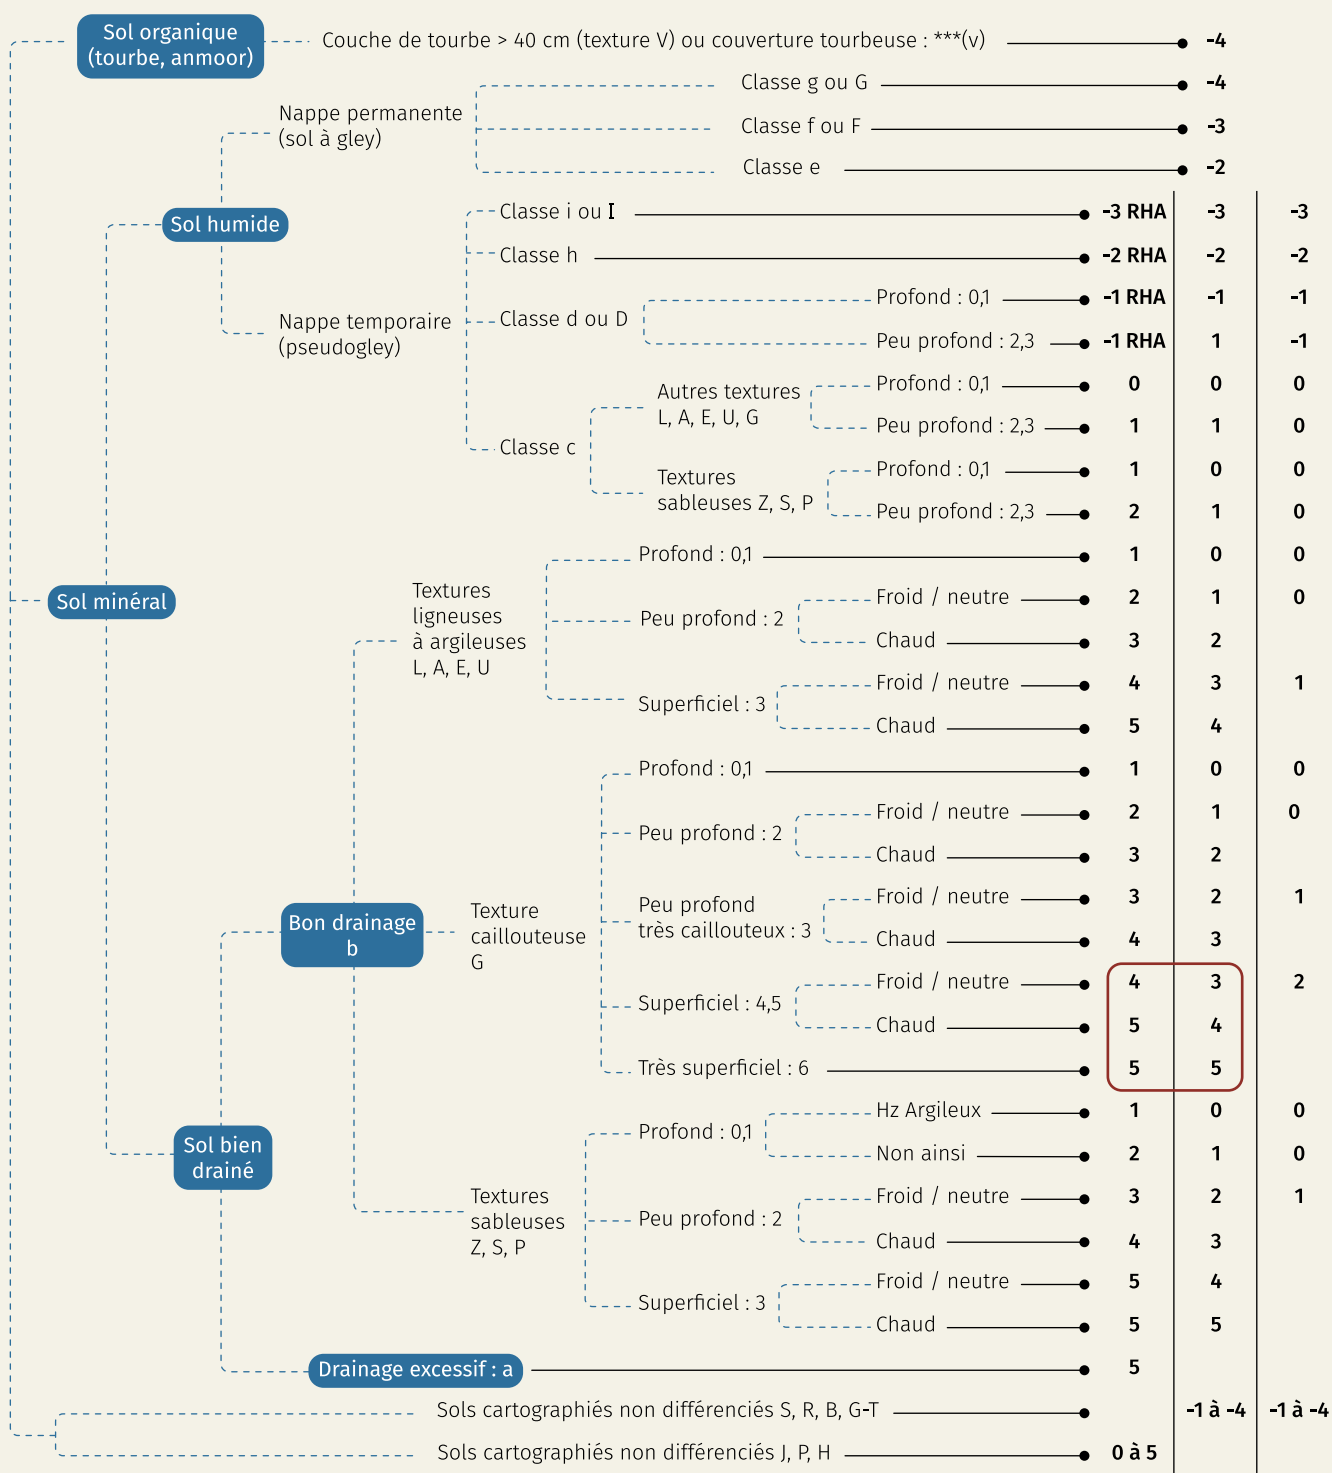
Sol organique (tourbe, anmoor) Couche de tourbe > 40 cm (texture V) ou couverture tourbeuse : ***(v) -4

Nappe permanente (sol à gley)
Classe g ou G -4
Classe f ou F -3
Classe e -2

Sol humide

Nappe temporaire (pseudogley)
Classe i ou I -3 RHA -3 -3
Classe h -2 RHA -2 -2
Classe d ou D
Profond : 0,1 -1 RHA -1 -1
Peu profond : 2,3 -1 RHA 1 -1
Classe c
Autres textures L, A, E, U, G
Profond : 0,1 0 0 0
Peu profond : 2,3 1 1 0
Textures sableuses Z, S, P
Profond : 0,1 1 0 0
Peu profond : 2,3 2 1 0

Sol minéral

Textures ligneuses à argileuses L, A, E, U
Profond : 0,1 1 0 0
Peu profond : 2
Froid / neutre 2 1 0
Chaud 3 2
Superficiel : 3
Froid / neutre 4 3 1
Chaud 5 4

Bon drainage b

Texture caillouteuse G
Profond : 0,1 1 0 0
Peu profond : 2
Froid / neutre 2 1 0
Chaud 3 2
Peu profond très caillouteux : 3
Froid / neutre 3 2 1
Chaud 4 3
Superficiel : 4,5
Froid / neutre 4 3 2
Chaud 5 4
Très superficiel : 6 5 5

Sol bien drainé

Textures sableuses Z, S, P
Profond : 0,1
Hz Argileux 1 0 0
Non ainsi 2 1 0
Peu profond : 2
Froid / neutre 3 2 1
Chaud 4 3
Superficiel : 3
Froid / neutre 5 4
Chaud 5 5

Drainage excessif : a 5

Sols cartographiés non différenciés S, R, B, G-T -1 à -4 -1 à -4
Sols cartographiés non différenciés J, P, H 0 à 5